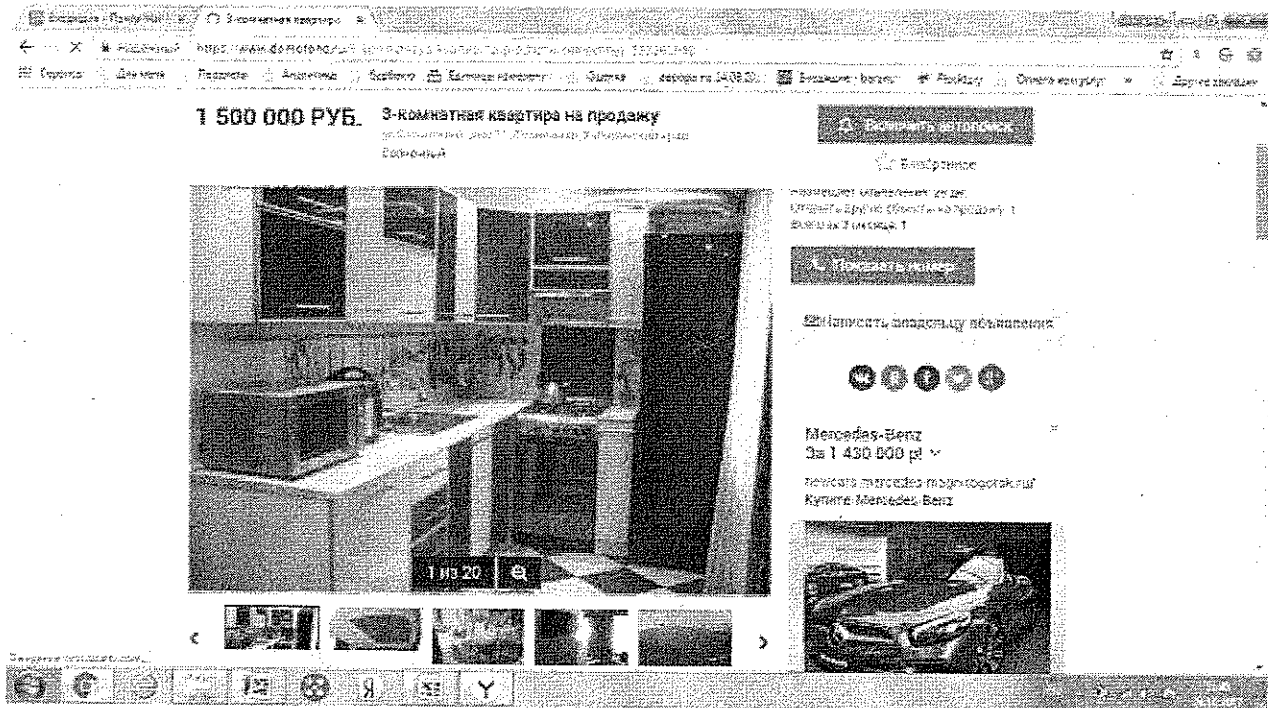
3-комнатная квартира
https://www.domofond.ru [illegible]

1 500 000 РУБ. 3-комнатная квартира на продажу
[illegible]
Рыночный

Включить автопоиск
Избранное

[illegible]
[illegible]
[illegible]

Показать номер

Написать владельцу объявления

Mercedes-Benz
За 1 430 000 р! ∨
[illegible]
Купите Mercedes-Benz

1 из 20

‹ ›